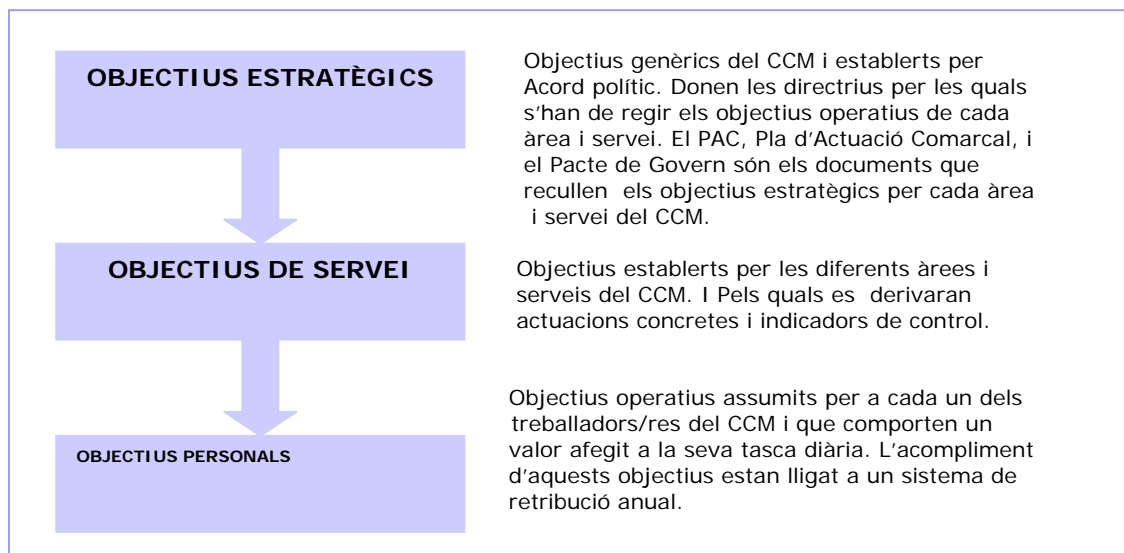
OBJECTIUS ESTRATÈGICS

Objectius genèrics del CCM i establerts per Acord polític. Donen les directrius per les quals s'han de regir els objectius operatius de cada àrea i servei. El PAC, Pla d'Actuació Comarcal, i el Pacte de Govern són els documents que recullen els objectius estratègics per cada àrea i servei del CCM.

OBJECTIUS DE SERVEI

Objectius establerts per les diferents àrees i serveis del CCM. I Pels quals es derivaran actuacions concretes i indicadors de control.

OBJECTIUS PERSONALS

Objectius operatius assumits per a cada un dels treballadors/res del CCM i que comporten un valor afegit a la seva tasca diària. L'acompliment d'aquests objectius estan lligat a un sistema de retribució anual.